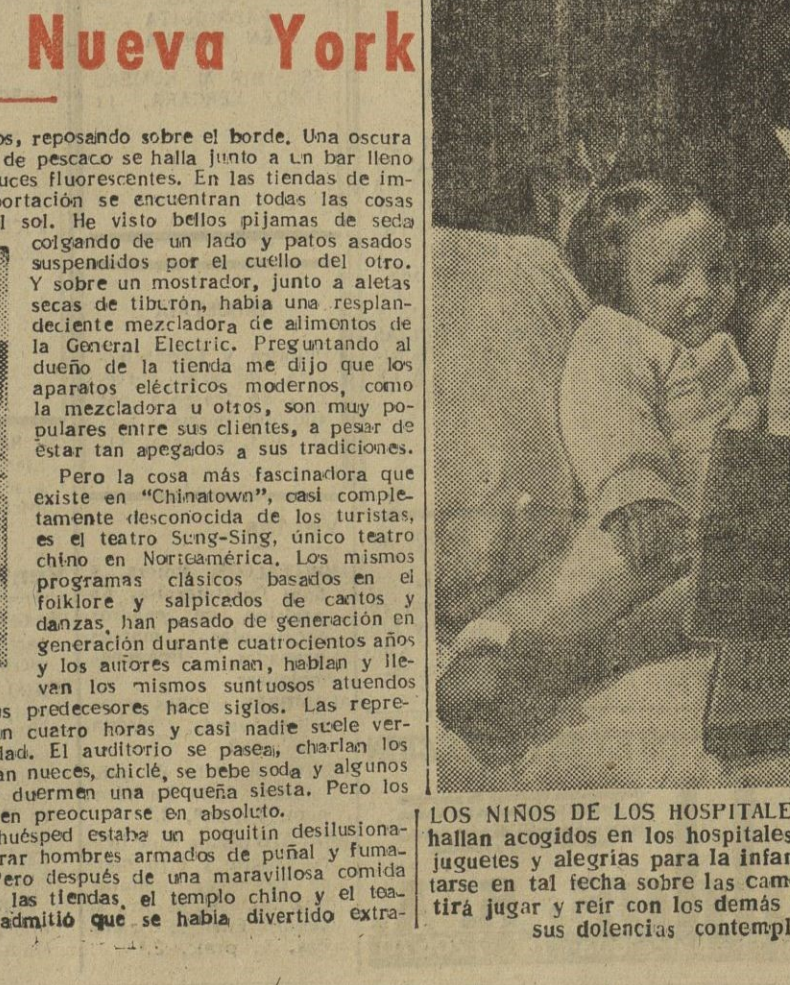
Nueva York

os, reposando sobre el borde. Una oscura de pescado se halla junto a un bar lleno uces fluorescentes. En las tiendas de importación se encuentran todas las cosas l sol. He visto bellos pijamas de seda colgando de un lado y patos asados suspendidos por el cuello del otro. Y sobre un mostrador, junto a aletas secas de tiburón, habia una resplandeciente mezcladora de alimentos de la General Electric. Preguntando al dueño de la tienda me dijo que los aparatos eléctricos modernos, como la mezcladora u otros, son muy populares entre sus clientes, a pesar de estar tan apegados a sus tradiciones.

Pero la cosa más fascinadora que existe en "Chinatown", casi completamente desconocida de los turistas, es el teatro Sung-Sing, único teatro chino en Norteamérica. Los mismos programas clásicos basados en el folklore y salpicados de cantos y danzas, han pasado de generación en generación durante cuatrocientos años y los autores caminan, hablan y llevan los mismos suntuosos atuendos s predecesores hace siglos. Las repren cuatro horas y casi nadie suele verlad. El auditorio se pasea, charlan los n nueces, chiclé, se bebe soda y algunos duermen una pequeña siesta. Pero los en preocuparse en absoluto.

huésped estaba un poquitin desilusionarar hombres armados de puñal y fumaero después de una maravillosa comida las tiendas, el templo chino y el teaadmitió que se habia divertido extra-

LOS NIÑOS DE LOS HOSPITALE hallan acogidos en los hospitales juguetes y alegrias para la infar tarse en tal fecha sobre las cam tirá jugar y reir con los demás sus dolencias contempl